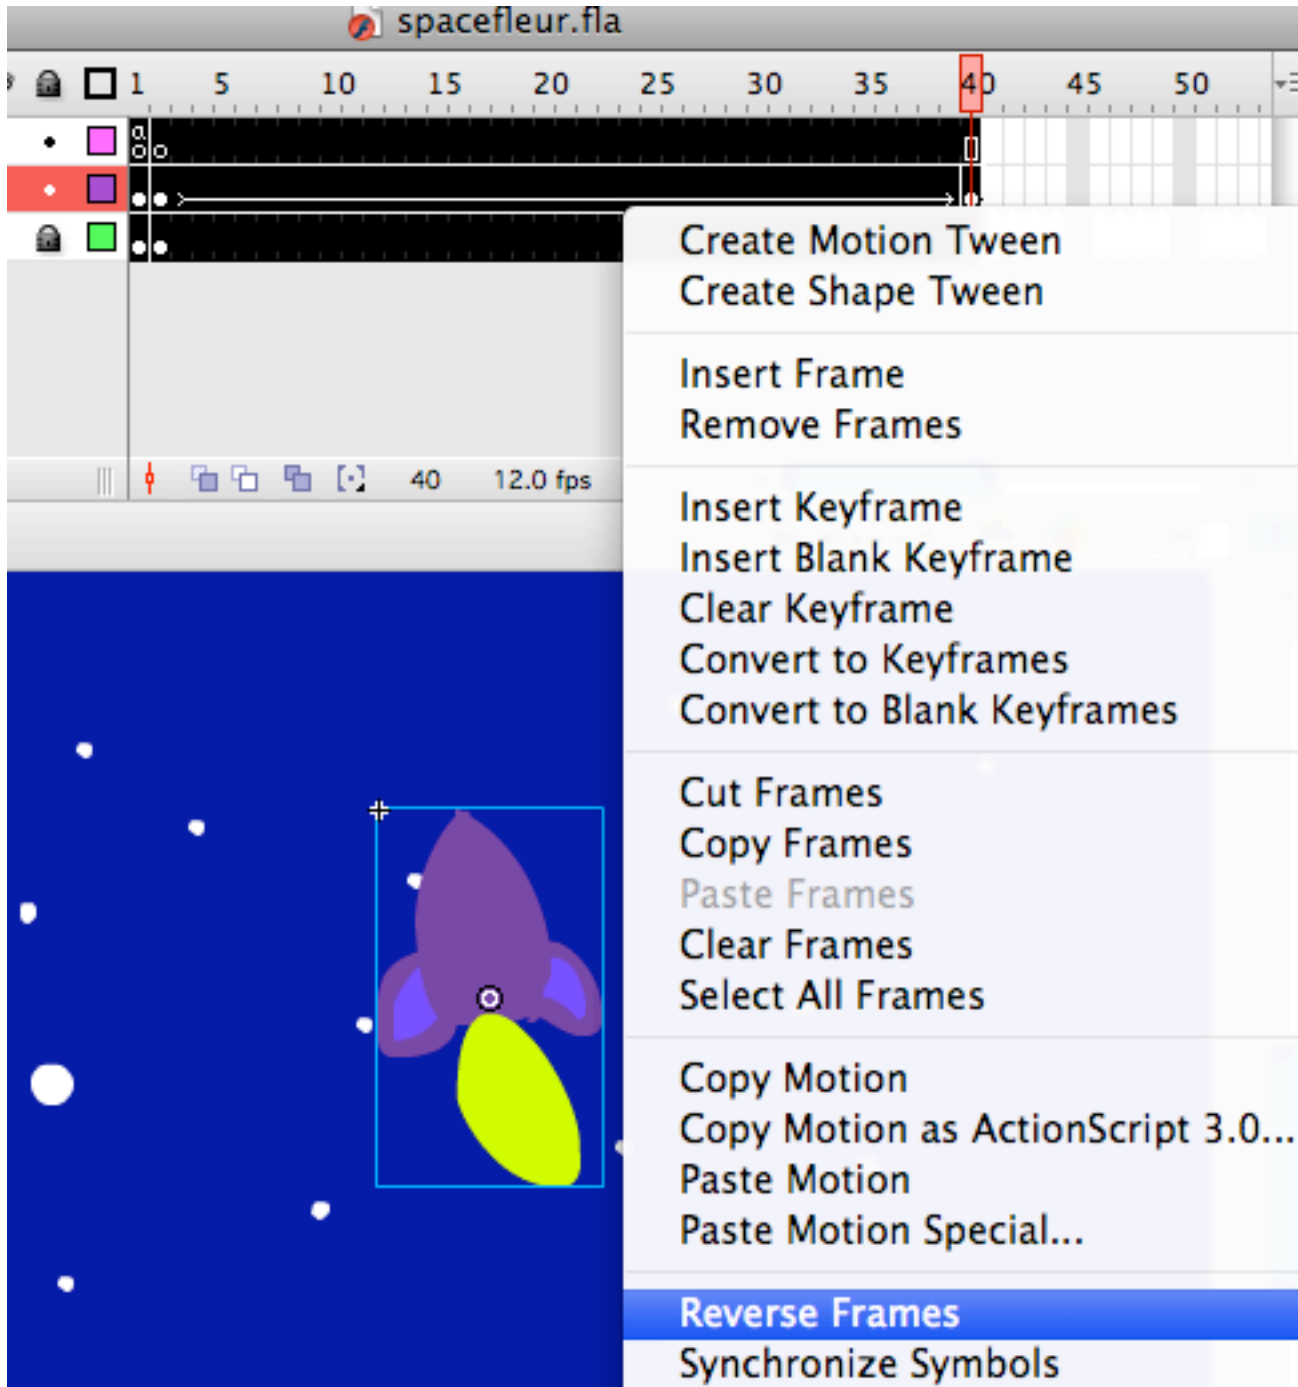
spacefleur.fla

1 5 10 15 20 25 30 35 40 45 50

40 12.0 fps

Create Motion Tween
Create Shape Tween

Insert Frame
Remove Frames

Insert Keyframe
Insert Blank Keyframe
Clear Keyframe
Convert to Keyframes
Convert to Blank Keyframes

Cut Frames
Copy Frames
Paste Frames
Clear Frames
Select All Frames

Copy Motion
Copy Motion as ActionScript 3.0...
Paste Motion
Paste Motion Special...

Reverse Frames
Synchronize Symbols